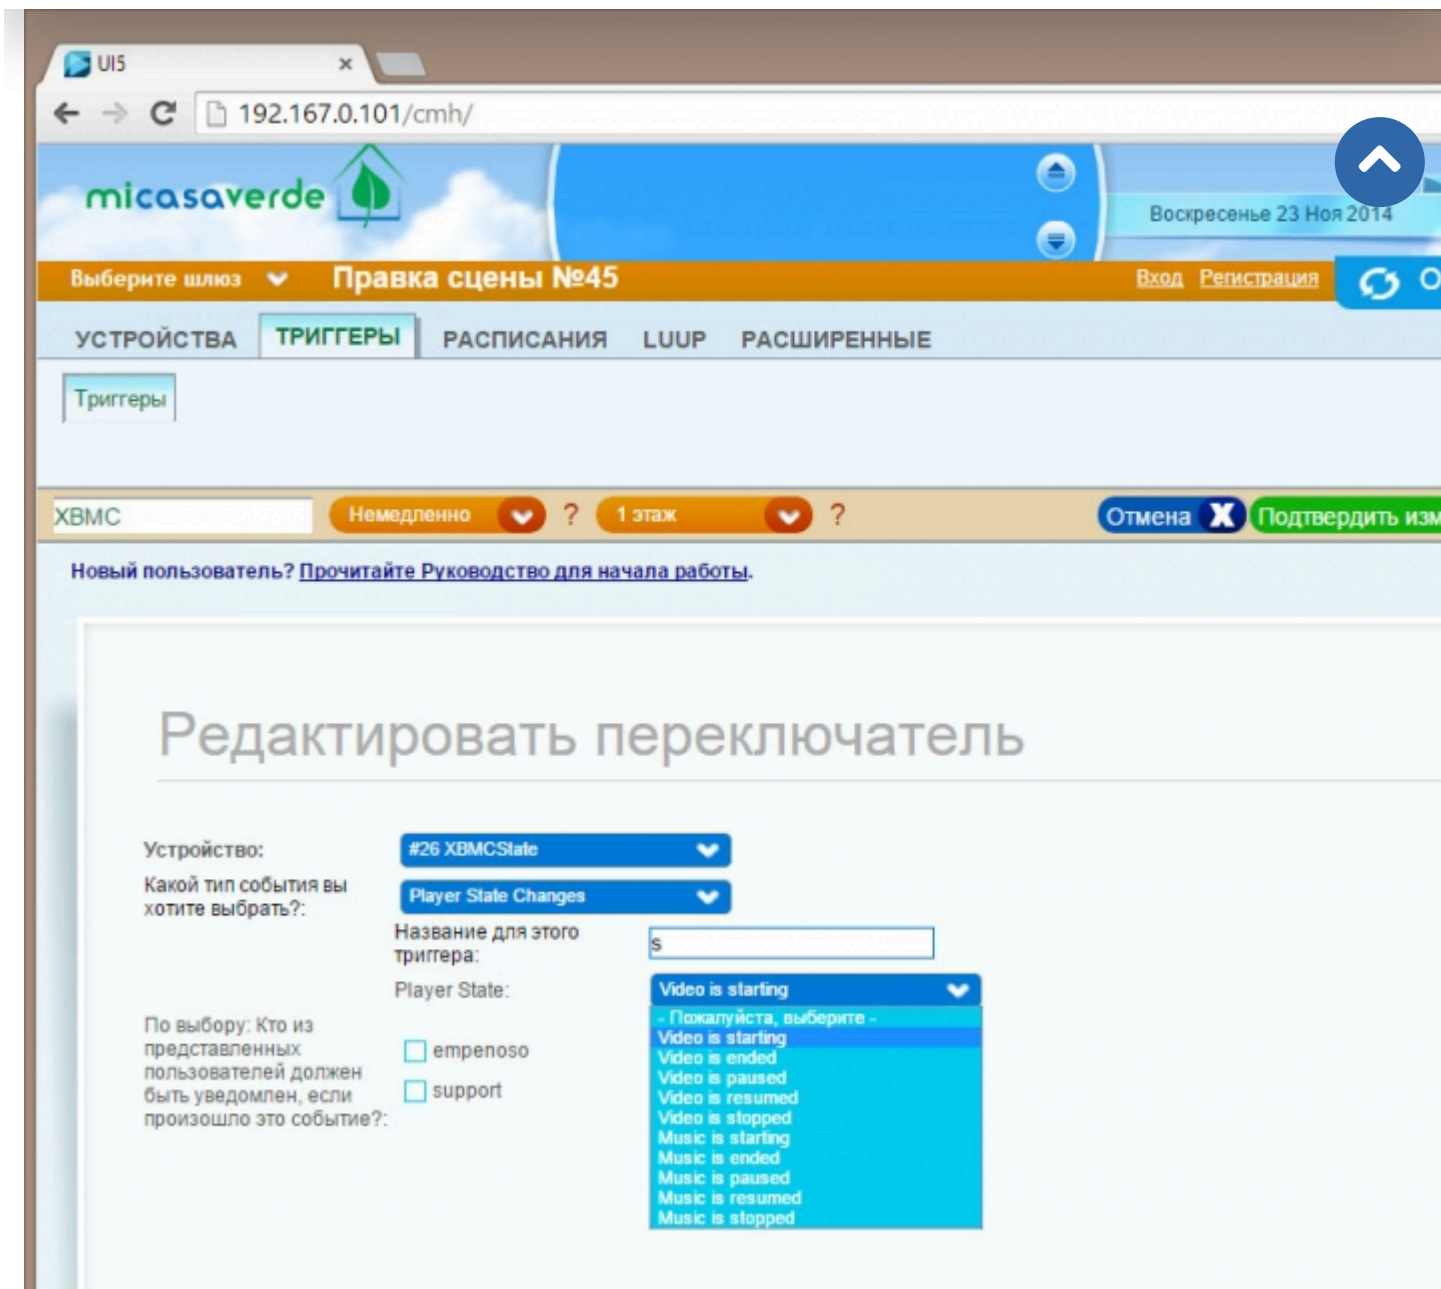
UI5 ×

192.167.0.101/cmh/

micasaverde

Воскресенье 23 Ноя 2014

Выберите шлюз Правка сцены №45 Вход Регистрация

УСТРОЙСТВА ТРИГГЕРЫ РАСПИСАНИЯ LUUP РАСШИРЕННЫЕ

Триггеры

XBMC Немедленно ? 1 этаж ? Отмена X Подтвердить изм

Новый пользователь? Прочитайте Руководство для начала работы.

Редактировать переключатель

Устройство: #26 XBMCState

Какой тип события вы хотите выбрать?: Player State Changes

Название для этого триггера: s

Player State: Video is starting

По выбору: Кто из представленных пользователей должен быть уведомлен, если произошло это событие?:

empenoso

support

- Пожалуйста, выберите -
Video is starting
Video is ended
Video is paused
Video is resumed
Video is stopped
Music is starting
Music is ended
Music is paused
Music is resumed
Music is stopped